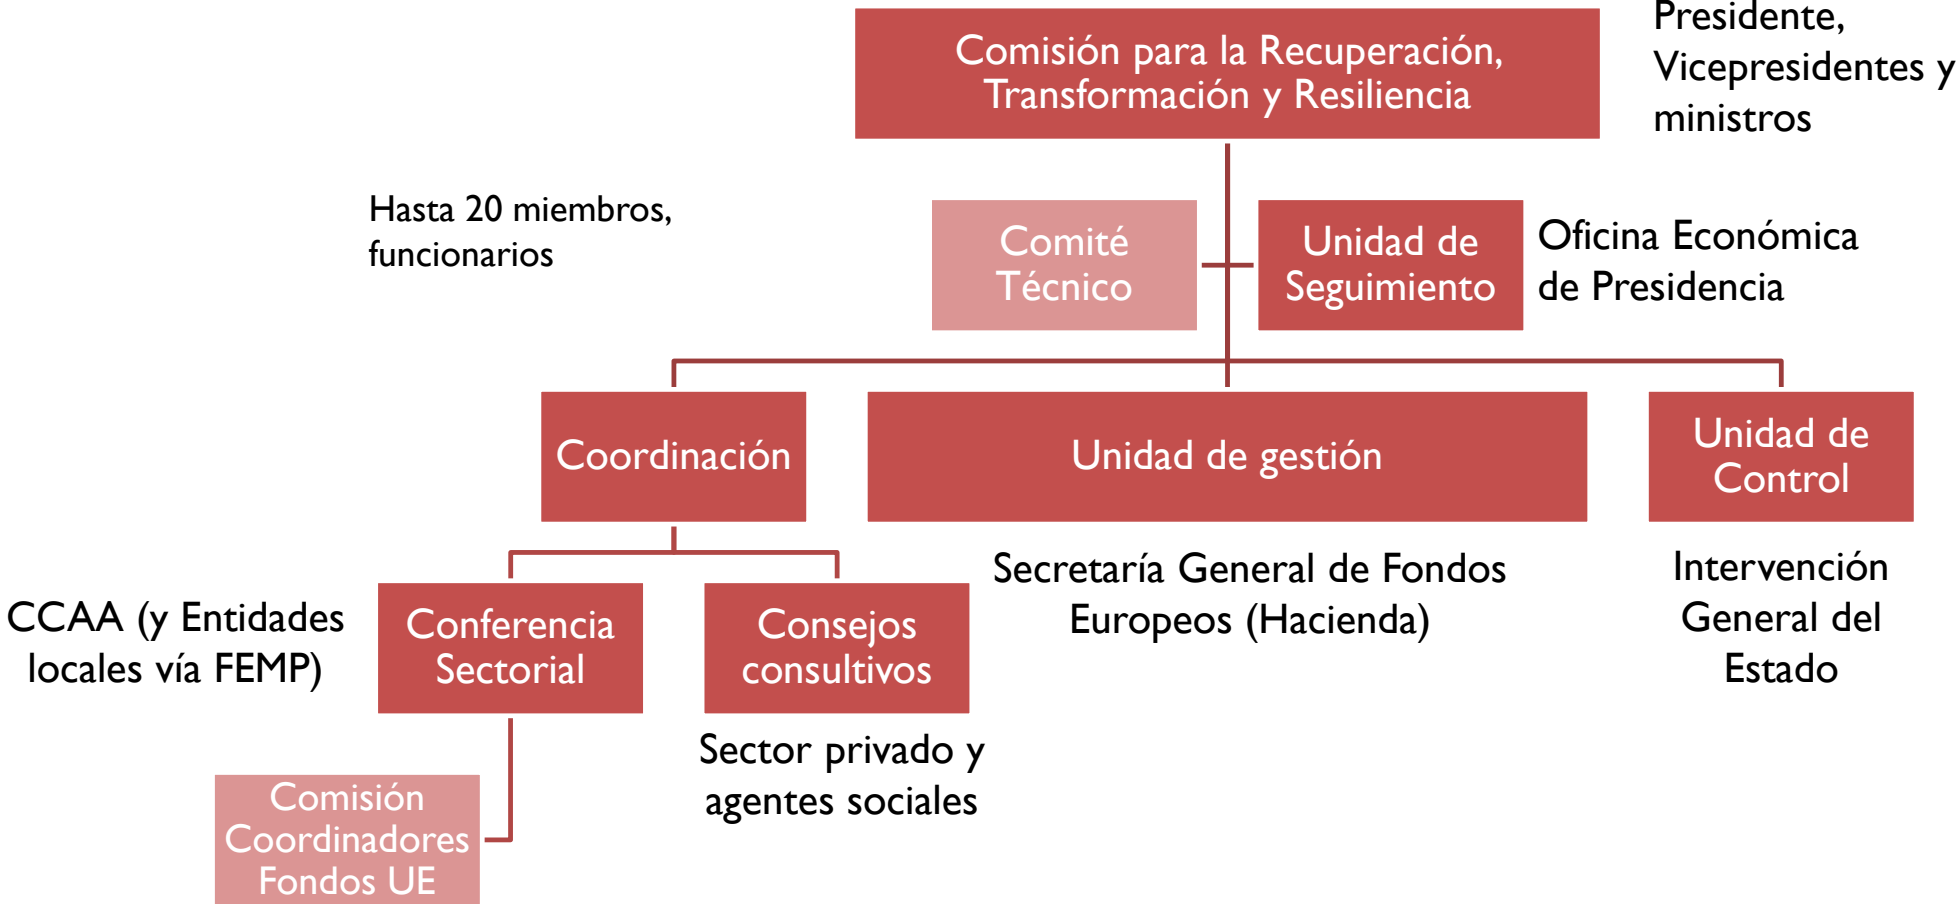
Comisión para la Recuperación, Transformación y Resiliencia

Presidente, Vicepresidentes y ministros

Hasta 20 miembros, funcionarios

Comité Técnico

Unidad de Seguimiento

Oficina Económica de Presidencia

Coordinación

Unidad de gestión

Unidad de Control

Secretaría General de Fondos Europeos (Hacienda)

Intervención General del Estado

CCAA (y Entidades locales vía FEMP)

Conferencia Sectorial

Consejos consultivos

Sector privado y agentes sociales

Comisión Coordinadores Fondos UE